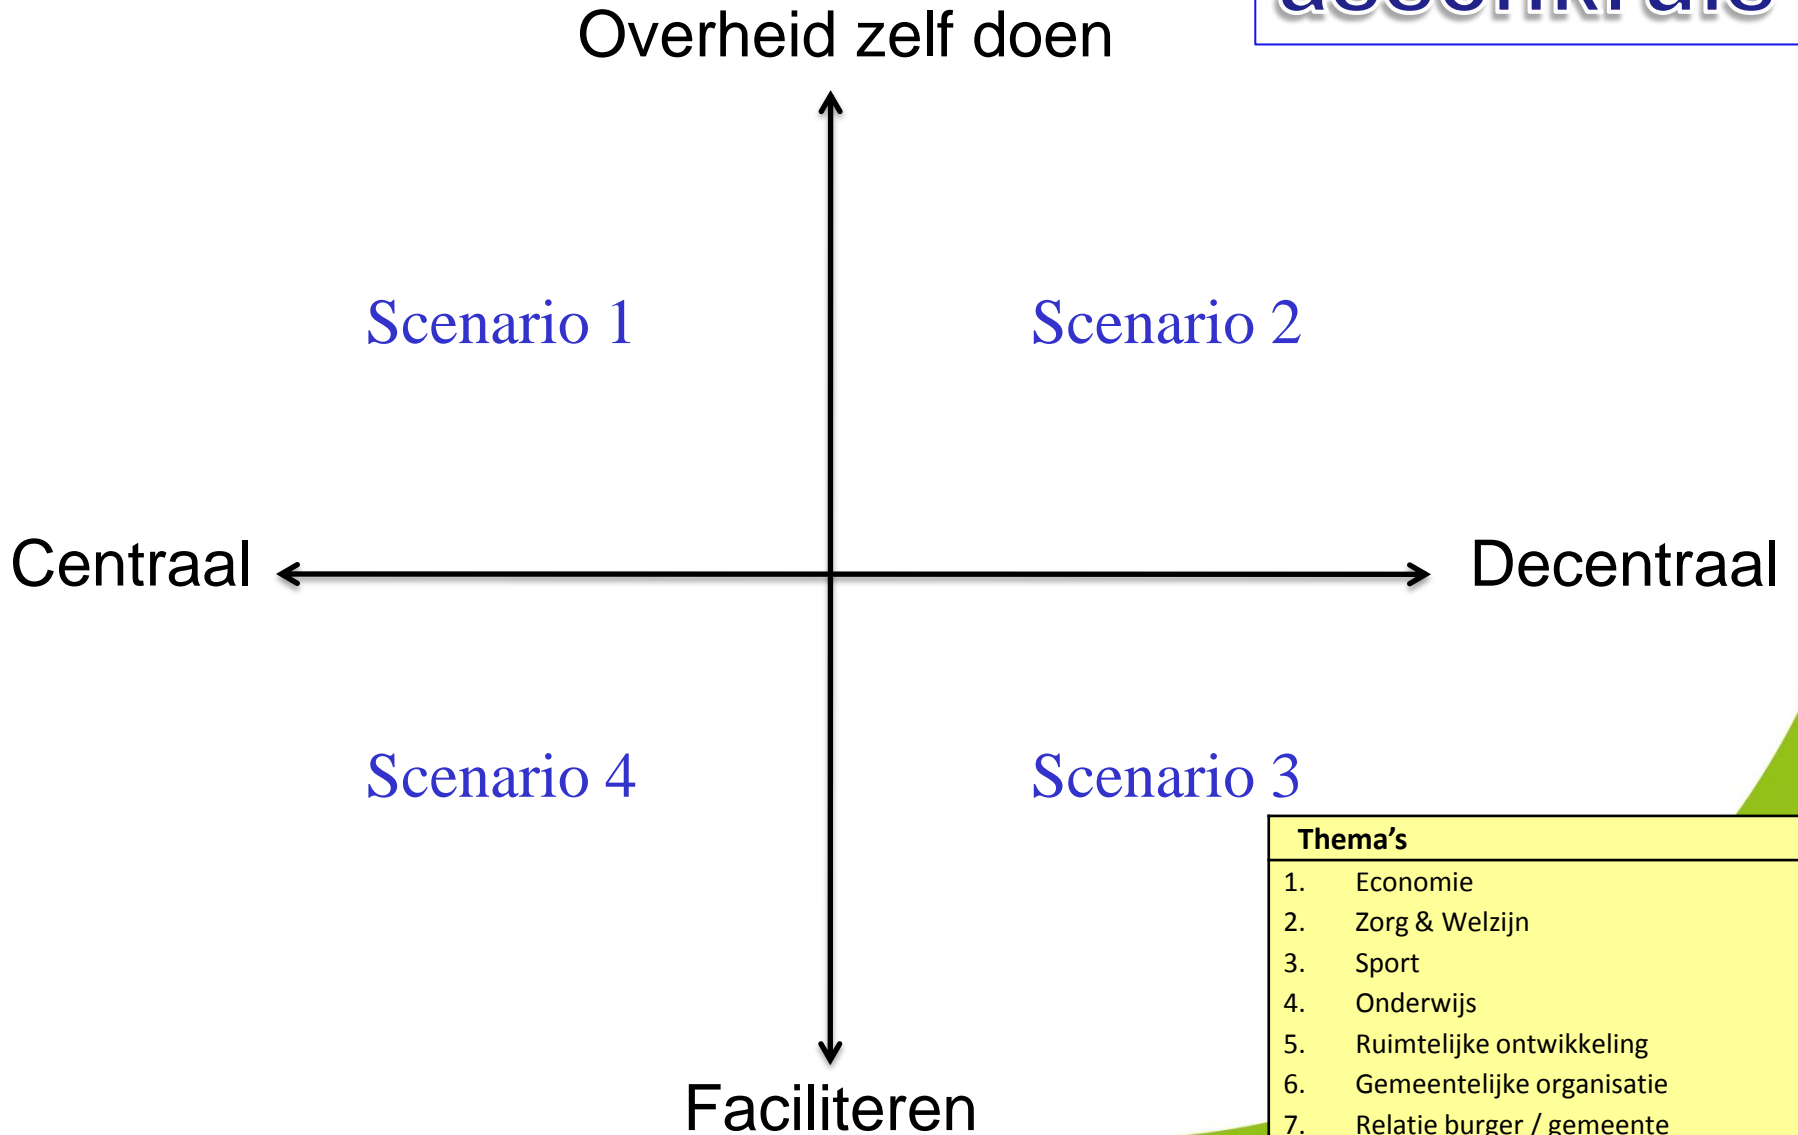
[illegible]

Overheid zelf doen

Scenario 1

Scenario 2

Centraal

Decentraal

Scenario 4

Scenario 3

Faciliteren

| Thema's | |
|---|---|
| 1. | Economie |
| 2. | Zorg & Welzijn |
| 3. | Sport |
| 4. | Onderwijs |
| 5. | Ruimtelijke ontwikkeling |
| 6. | Gemeentelijke organisatie |
| 7. | Relatie burger / gemeente |